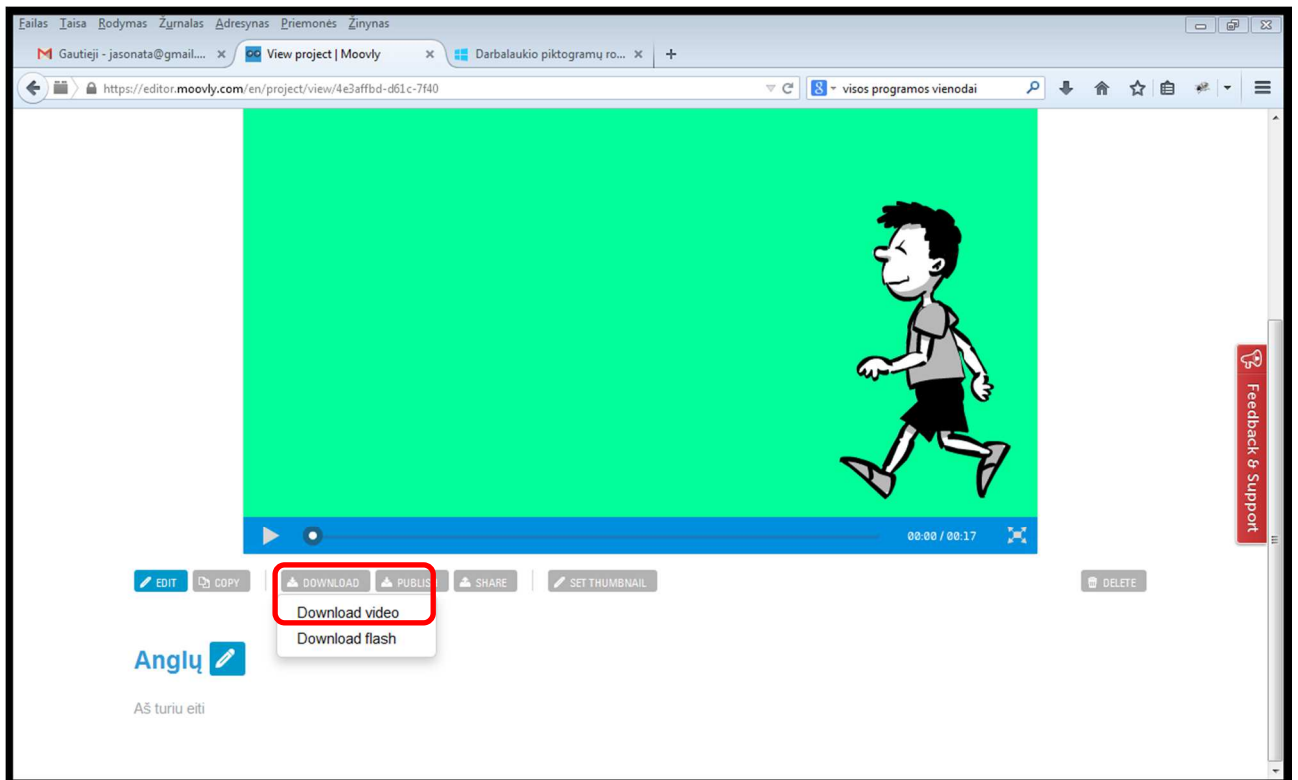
Failas Taisa Rodymas Žurnalas Adresynas Priemonės Žinynas

Gautieji - jasonata@gmail.... ×
View project | Moovly ×
Darbalaukio piktogramų ro... ×
+

https://editor.moovly.com/en/project/view/4e3affbd-d61c-7f40

visos programos vienodai

00:00 / 00:17

Feedback & Support

EDIT
COPY
DOWNLOAD
PUBLISH
SHARE
SET THUMBNAIL
DELETE

Download video
Download flash

Anglų

Aš turiu eiti